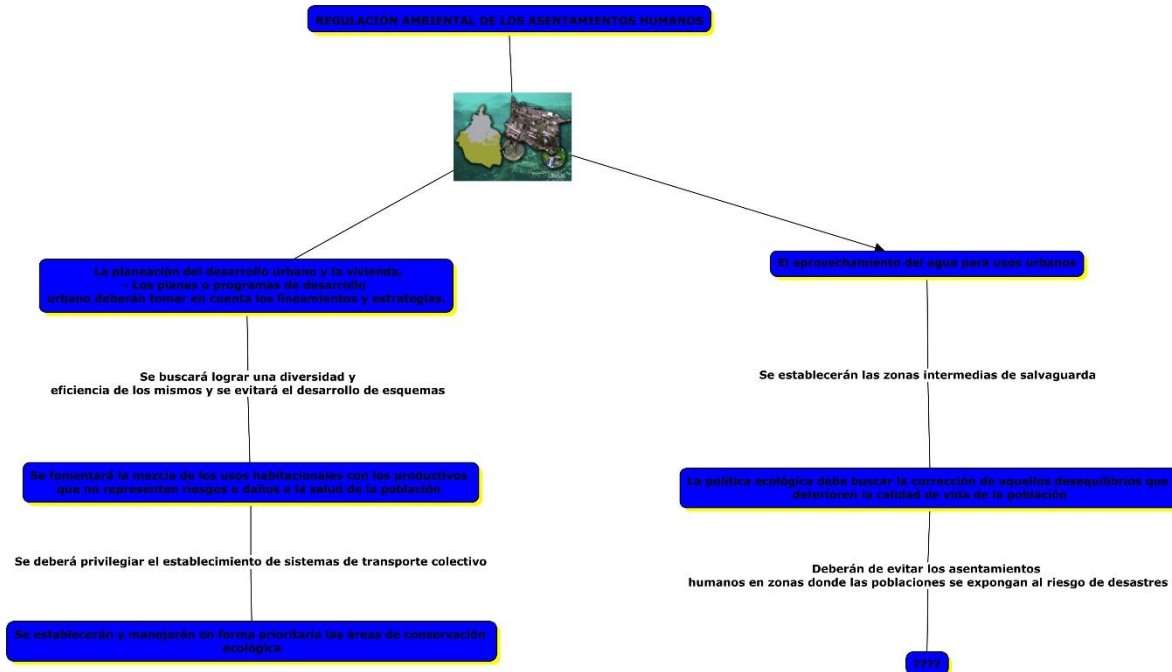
REGULACIÓN AMBIENTAL DE LOS ASENTAMIENTOS HUMANOS

La planeación del desarrollo urbano y la vivienda.
- Los planes o programas de desarrollo urbano deberán tomar en cuenta los lineamientos y estrategias.

Se buscará lograr una diversidad y eficiencia de los mismos y se evitará el desarrollo de esquemas

Se fomentará la mezcla de los usos habitacionales con los productivos que no representen riesgos o daños a la salud de la población

Se deberá privilegiar el establecimiento de sistemas de transporte colectivo

Se establecerán y manejarán en forma prioritaria las áreas de conservación ecológica

El aprovechamiento del agua para usos urbanos

Se establecerán las zonas intermedias de salvaguarda

La política ecológica debe buscar la corrección de aquellos desequilibrios que deterioren la calidad de vida de la población

Deberán de evitar los asentamientos humanos en zonas donde las poblaciones se expongan al riesgo de desastres

????